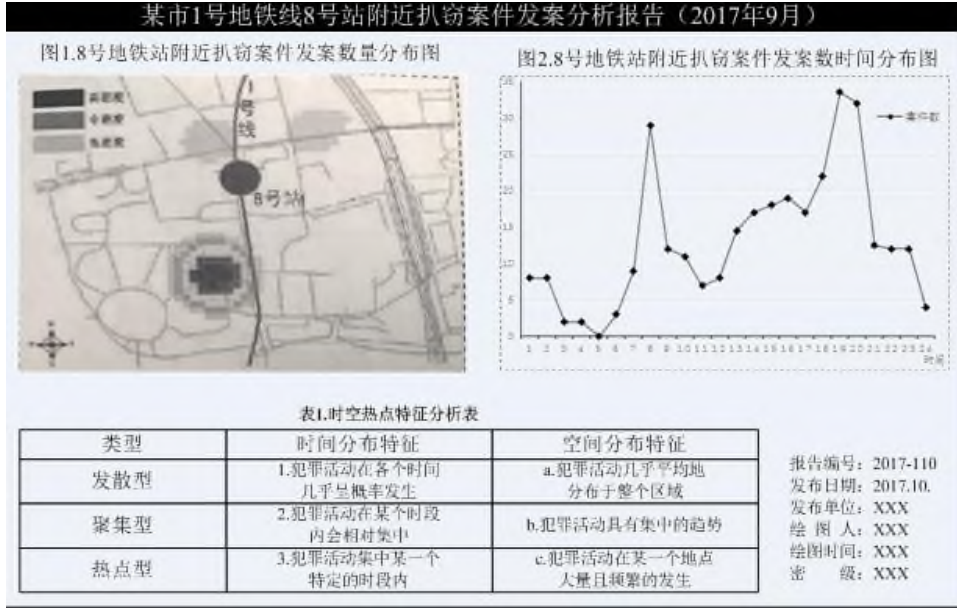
某市1号地铁线8号站附近扒窃案件发案分析报告（2017年9月）

图1.8号地铁站附近扒窃案件发案数量分布图

高密度
中密度
低密度

1号线

8号站

图2.8号地铁站附近扒窃案件发案数时间分布图

35
30
25
20
15
10
5
0

案件数

1 2 3 4 5 6 7 8 9 10 11 12 13 14 15 16 17 18 19 20 21 22 23 24
时间

表1.时空热点特征分析表

| 类型 | 时间分布特征 | 空间分布特征 |
|---|---|---|
| 发散型 | 1.犯罪活动在各个时间几乎呈概率发生 | a.犯罪活动几乎平均地分布于整个区域 |
| 聚集型 | 2.犯罪活动在某个时段内会相对集中 | b.犯罪活动具有集中的趋势 |
| 热点型 | 3.犯罪活动集中某一个特定的时段内 | c.犯罪活动在某一个地点大量且频繁的发生 |

报告编号：2017-110
发布日期：2017.10.
发布单位：XXX
绘 图 人：XXX
绘图时间：XXX
密　　级：XXX